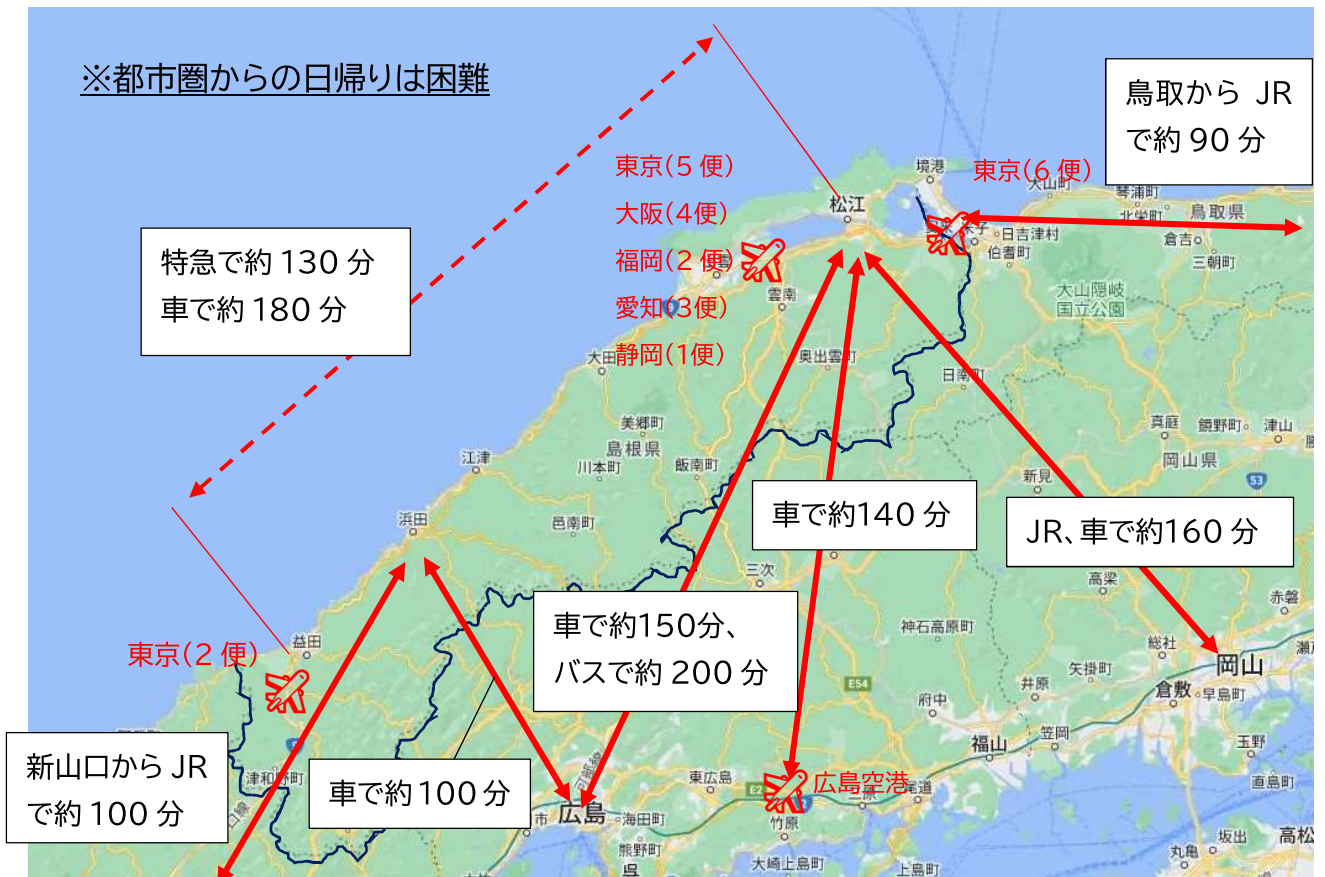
※都市圏からの日帰りは困難

鳥取から JR で約 90 分

東京(5 便)
大阪(4便)
福岡(2 便)
愛知(3便)
静岡(1便)

東京(6 便)

松江
境港
米子
日吉津村
伯耆町
琴浦町
北栄町
鳥取県
倉吉
三朝町
大山
大山隠岐国立公園
雲南
奥出雲町
大田
日南町
美郷町
島根県
川本町
飯南町
江津
邑南町
真庭
鏡野町
津山
岡山県
新見
浜田
三次
高梁
赤磐
神石高原町
総社
益田
矢掛町
井原
府中
福山
東広島
竹原
三原
尾道
海田町
熊野町
大崎上島町
上島町
津和野町
岡山
倉敷
早島町
玉野
直島町
坂出
丸亀
高松
瀬

特急で約 130 分
車で約 180 分

車で約140 分

JR、車で約160 分

車で約150分、
バスで約 200 分

東京(2 便)

新山口から JR で約 100 分

車で約100 分

広島
広島空港

E54
E2
53